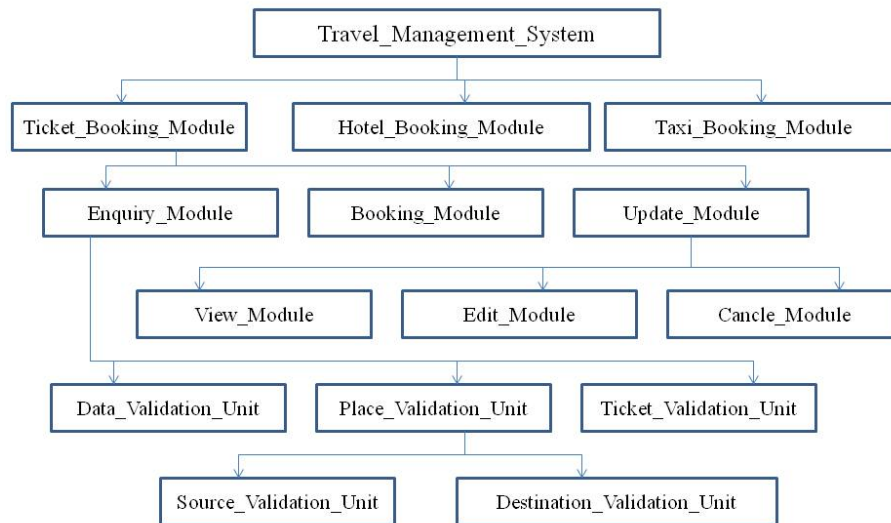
Travel_Management_System

Ticket_Booking_Module

Hotel_Booking_Module

Taxi_Booking_Module

Enquiry_Module

Booking_Module

Update_Module

View_Module

Edit_Module

Cancle_Module

Data_Validation_Unit

Place_Validation_Unit

Ticket_Validation_Unit

Source_Validation_Unit

Destination_Validation_Unit